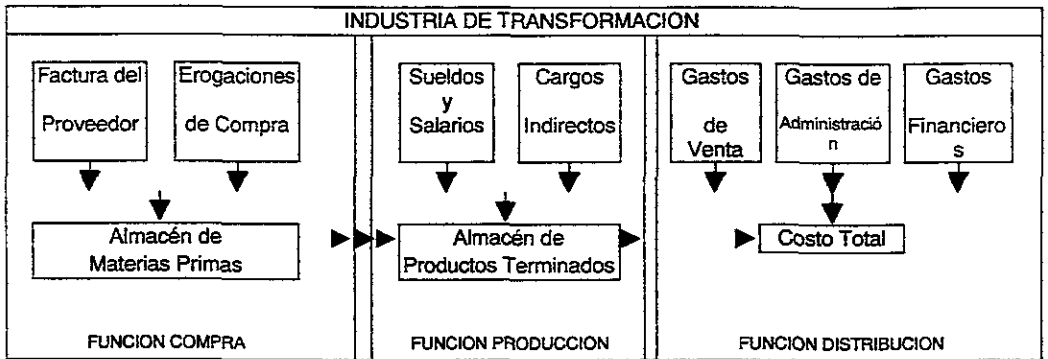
INDUSTRIA DE TRANSFORMACION

Factura del Proveedor

Erogaciones de Compra

Almacén de Materias Primas

FUNCION COMPRA

Sueldos y Salarios

Cargos Indirectos

Almacén de Productos Terminados

FUNCION PRODUCCION

Gastos de Venta

Gastos de Administración

Gastos Financieros

Costo Total

FUNCION DISTRIBUCION